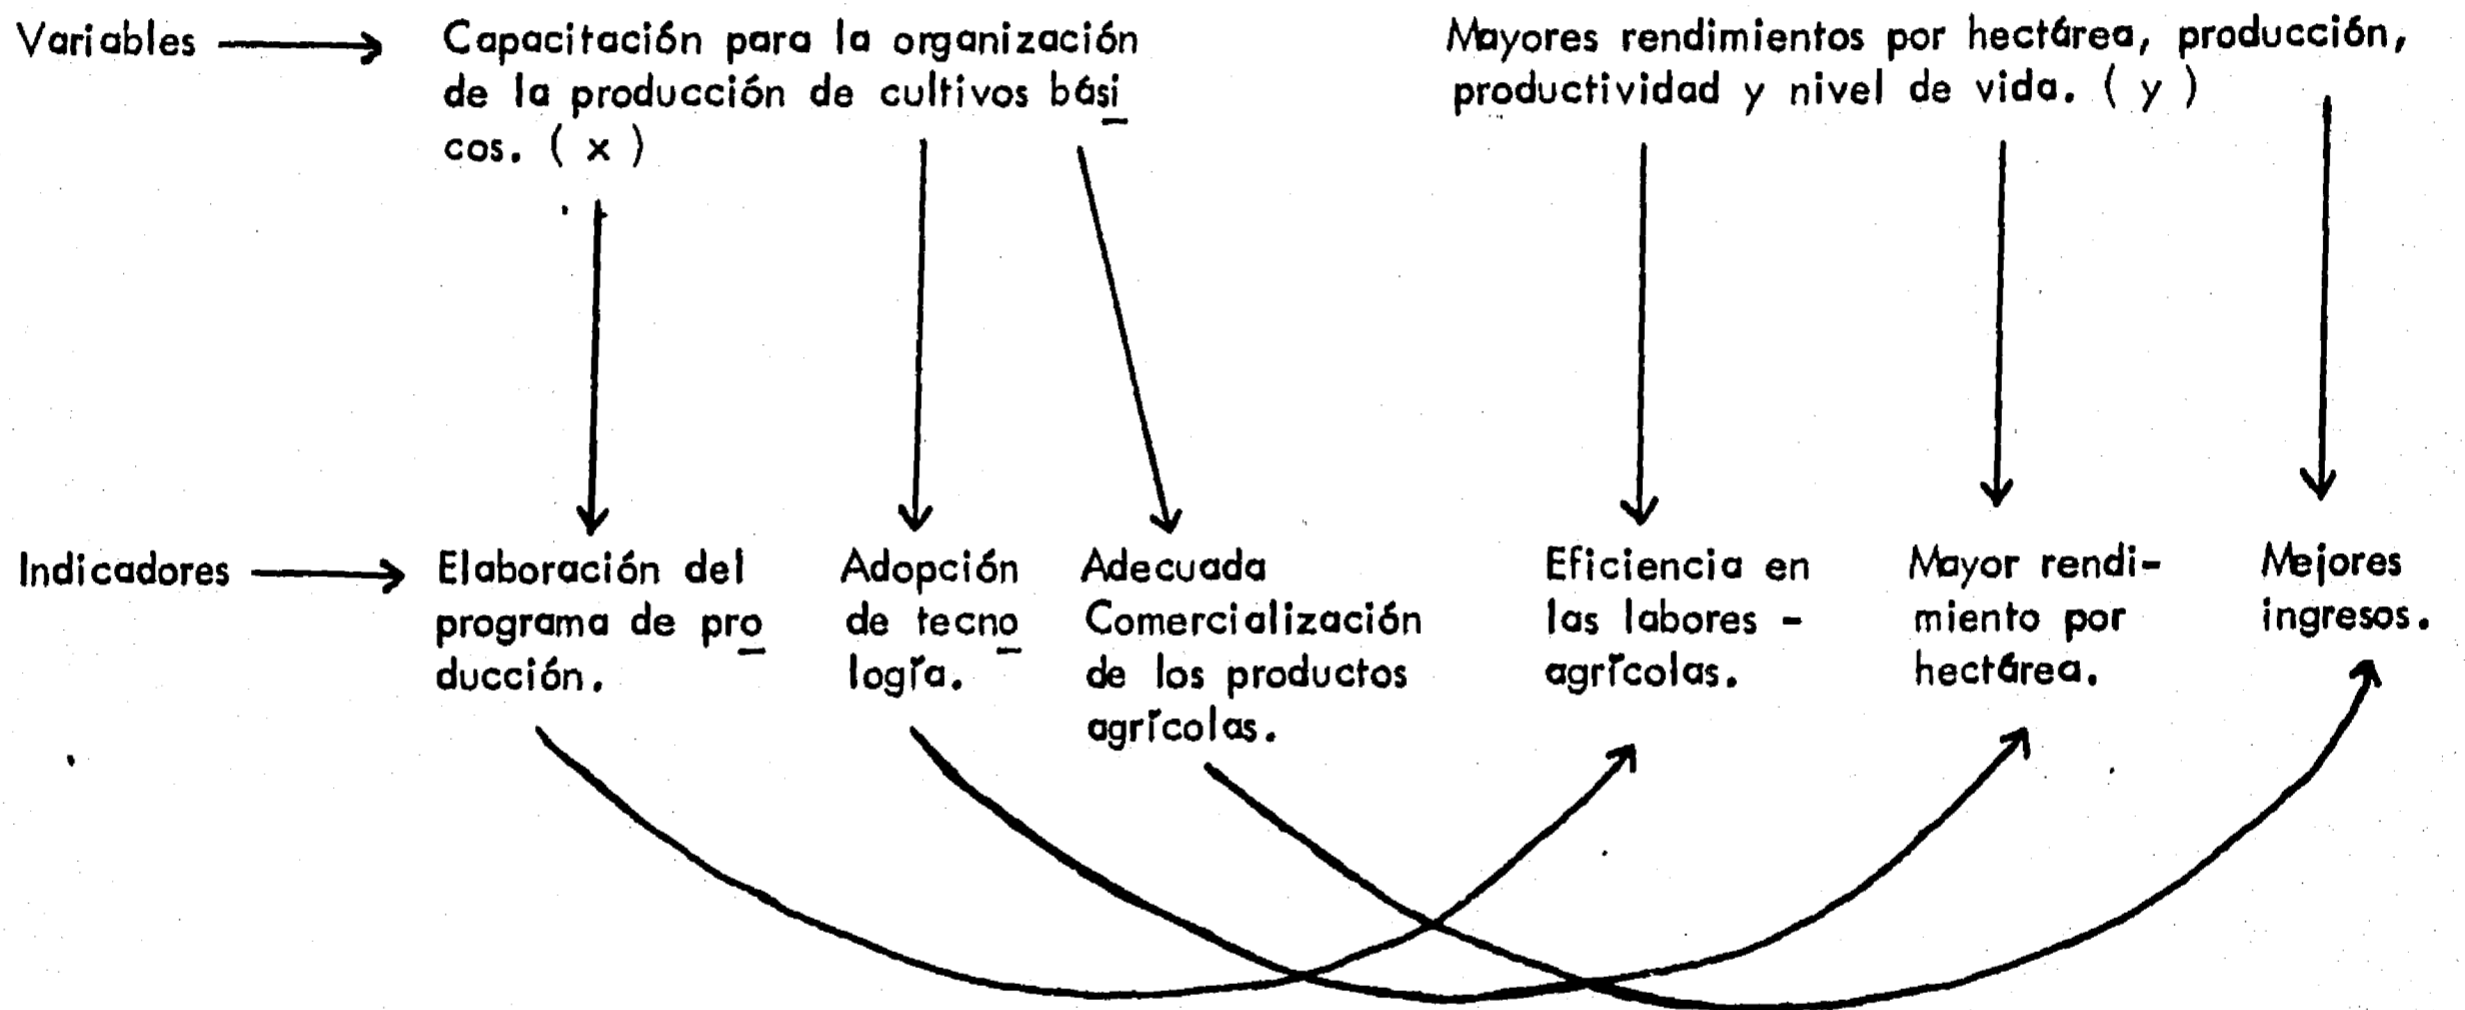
Variables → Capacitación para la organización de la producción de cultivos básicos. ( x )

Mayores rendimientos por hectárea, producción, productividad y nivel de vida. ( y )

Indicadores → Elaboración del programa de producción.

Adopción de tecnología.

Adecuada Comercialización de los productos agrícolas.

Eficiencia en las labores - agrícolas.

Mayor rendimiento por hectárea.

Mejores ingresos.